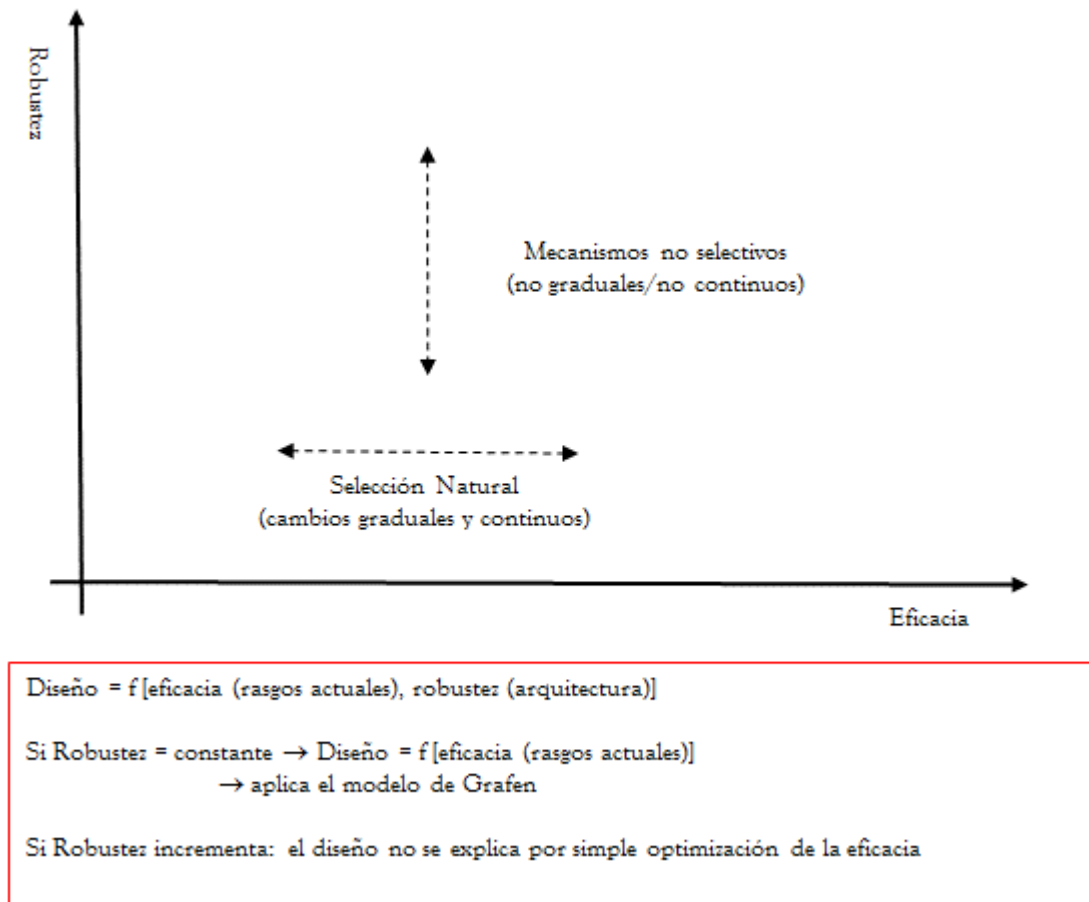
Robustez

Mecanismos no selectivos
(no graduales/no continuos)

Selección Natural
(cambios graduales y continuos)

Eficacia

Diseño = f [eficacia (rasgos actuales), robustez (arquitectura)]

Si Robustez = constante → Diseño = f [eficacia (rasgos actuales)]
→ aplica el modelo de Grafen

Si Robustez incrementa: el diseño no se explica por simple optimización de la eficacia